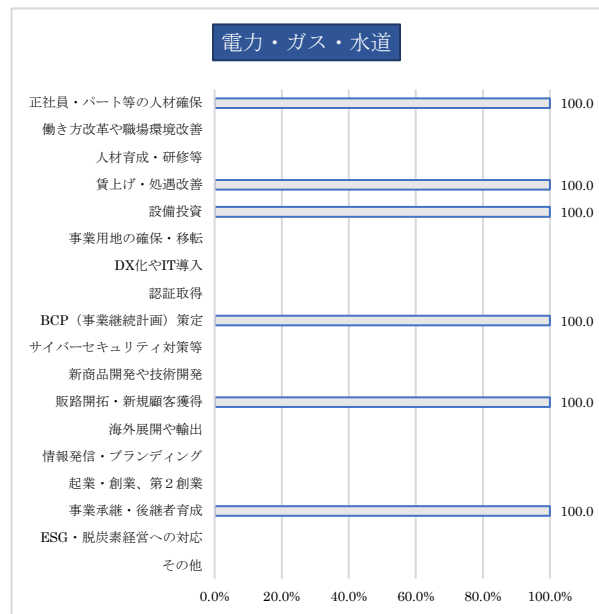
電力・ガス・水道

正社員・パート等の人材確保 100.0
働き方改革や職場環境改善
人材育成・研修等
賃上げ・処遇改善 100.0
設備投資 100.0
事業用地の確保・移転
DX化やIT導入
認証取得
BCP（事業継続計画）策定 100.0
サイバーセキュリティ対策等
新商品開発や技術開発
販路開拓・新規顧客獲得 100.0
海外展開や輸出
情報発信・ブランディング
起業・創業、第２創業
事業承継・後継者育成 100.0
ESG・脱炭素経営への対応
その他

0.0% 20.0% 40.0% 60.0% 80.0% 100.0%